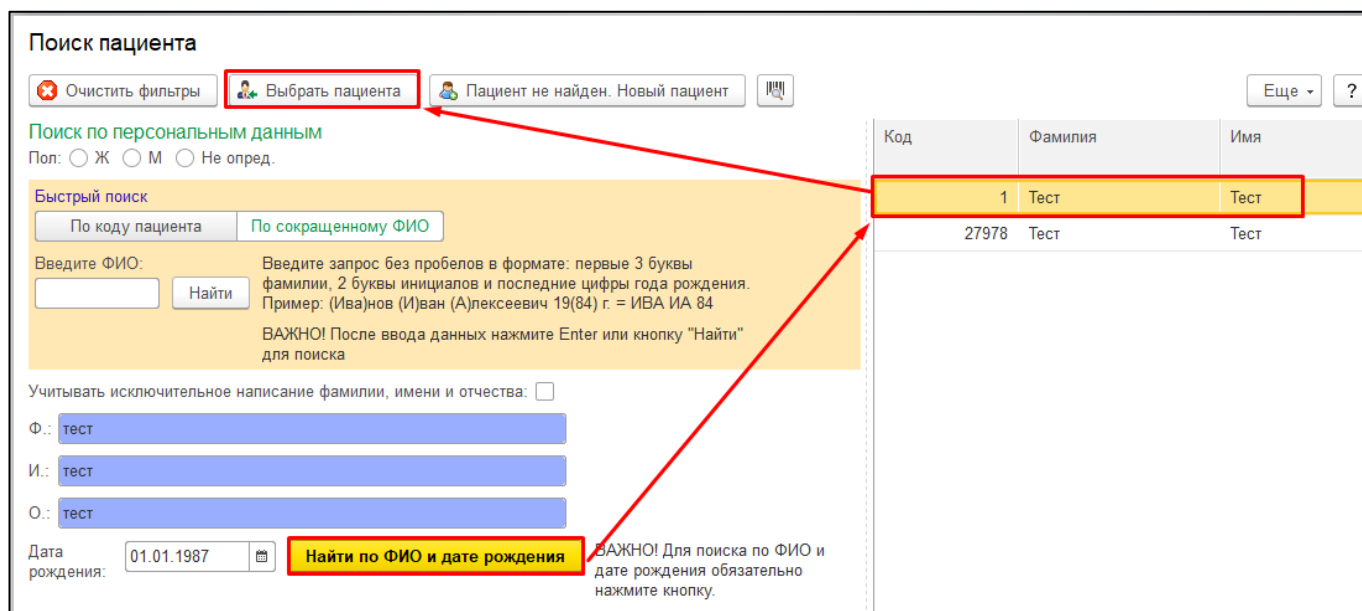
Поиск пациента

Очистить фильтры
Выбрать пациента
Пациент не найден. Новый пациент
Еще
?

Поиск по персональным данным
Пол: Ж М Не опред.

Быстрый поиск
По коду пациента
По сокращенному ФИО

Введите ФИО:
Найти

Введите запрос без пробелов в формате: первые 3 буквы фамилии, 2 буквы инициалов и последние цифры года рождения. Пример: (Ива)нов (И)ван (А)лексеевич 19(84) г. = ИВА ИА 84

ВАЖНО! После ввода данных нажмите Enter или кнопку "Найти" для поиска

Учитывать исключительное написание фамилии, имени и отчества:

Ф.: тест
И.: тест
О.: тест

Дата рождения: 01.01.1987
Найти по ФИО и дате рождения
ВАЖНО! Для поиска по ФИО и дате рождения обязательно нажмите кнопку.

| Код | Фамилия | Имя |
|---|---|---|
| 1 | Тест | Тест |
| 27978 | Тест | Тест |